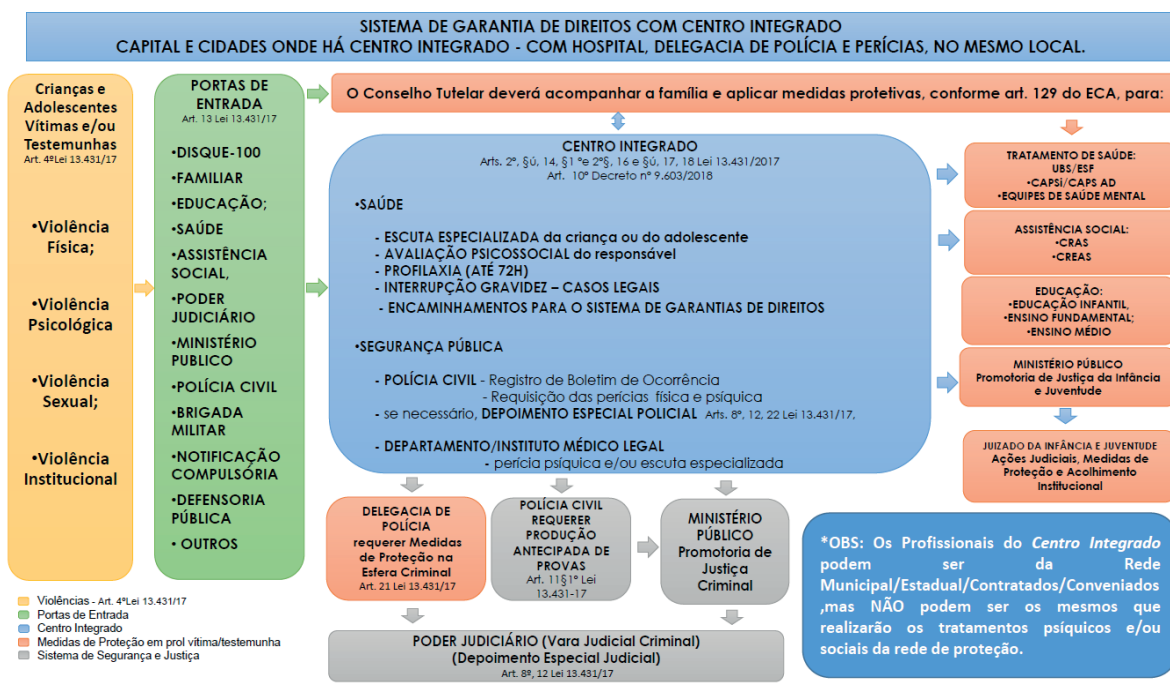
SISTEMA DE GARANTIA DE DIREITOS COM CENTRO INTEGRADO
CAPITAL E CIDADES ONDE HÁ CENTRO INTEGRADO - COM HOSPITAL, DELEGACIA DE POLÍCIA E PERÍCIAS, NO MESMO LOCAL.

Crianças e Adolescentes Vítimas e/ou Testemunhas
Art. 4ºLei 13.431/17

•Violência Física;

•Violência Psicológica

•Violência Sexual;

•Violência Institucional

PORTAS DE ENTRADA
Art. 13 Lei 13.431/17

•DISQUE-100
•FAMILIAR
•EDUCAÇÃO;
•SAÚDE
•ASSISTÊNCIA SOCIAL,
•PODER JUDICIÁRIO
•MINISTÉRIO PUBLICO
•POLÍCIA CIVIL
•BRIGADA MILITAR
•NOTIFICAÇÃO COMPULSÓRIA
•DEFENSORIA PÚBLICA
• OUTROS

O Conselho Tutelar deverá acompanhar a família e aplicar medidas protetivas, conforme art. 129 do ECA, para:

CENTRO INTEGRADO
Arts. 2º, §ú, 14, §1 º e 2º§, 16 e §ú, 17, 18 Lei 13.431/2017
Art. 10º Decreto nº 9.603/2018

•SAÚDE

- ESCUTA ESPECIALIZADA da criança ou do adolescente
- AVALIAÇÃO PSICOSSOCIAL do responsável
- PROFILAXIA (ATÉ 72H)
- INTERRUPÇÃO GRAVIDEZ – CASOS LEGAIS
- ENCAMINHAMENTOS PARA O SISTEMA DE GARANTIAS DE DIREITOS

•SEGURANÇA PÚBLICA

- POLÍCIA CIVIL - Registro de Boletim de Ocorrência
- Requisição das perícias física e psíquica
- se necessário, DEPOIMENTO ESPECIAL POLICIAL Arts. 8º, 12, 22 Lei 13.431/17,

- DEPARTAMENTO/INSTITUTO MÉDICO LEGAL
- perícia psíquica e/ou escuta especializada

TRATAMENTO DE SAÚDE:
UBS/ESF
•CAPSi/CAPS AD
•EQUIPES DE SAÚDE MENTAL

ASSISTÊNCIA SOCIAL:
•CRAS
•CREAS

EDUCAÇÃO:
•EDUCAÇÃO INFANTIL,
•ENSINO FUNDAMENTAL;
•ENSINO MÉDIO

MINISTÉRIO PÚBLICO
Promotoria de Justiça da Infância e Juventude

JUIZADO DA INFÂNCIA E JUVENTUDE
Ações Judiciais, Medidas de Proteção e Acolhimento Institucional

DELEGACIA DE POLÍCIA
requerer Medidas de Proteção na Esfera Criminal
Art. 21 Lei 13.431/17

POLÍCIA CIVIL REQUERER PRODUÇÃO ANTECIPADA DE PROVAS
Art. 11§1º Lei 13.431-17

MINISTÉRIO PÚBLICO
Promotoria de Justiça Criminal

*OBS: Os Profissionais do Centro Integrado podem ser da Rede Municipal/Estadual/Contratados/Conveniados ,mas NÃO podem ser os mesmos que realizarão os tratamentos psíquicos e/ou sociais da rede de proteção.

PODER JUDICIÁRIO (Vara Judicial Criminal)
(Depoimento Especial Judicial)
Art. 8º, 12 Lei 13.431/17

Violências - Art. 4ºLei 13.431/17
Portas de Entrada
Centro Integrado
Medidas de Proteção em prol vítima/testemunha
Sistema de Segurança e Justiça